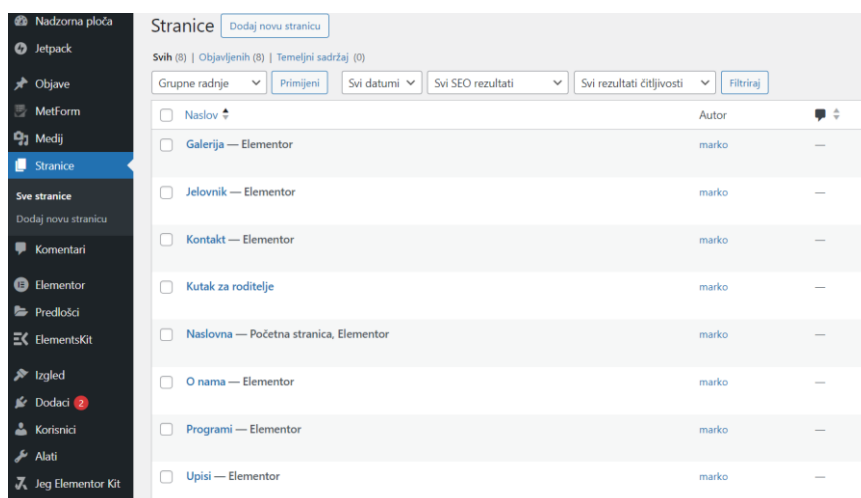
Nadzorna ploča
Jetpack
Objave
MetForm
Medij
Stranice
Sve stranice
Dodaj novu stranicu
Komentari
Elementor
Predlošci
ElementsKit
Izgled
Dodaci 2
Korisnici
Alati
Jeg Elementor Kit

Stranice Dodaj novu stranicu

Svih (8) | Objavljenih (8) | Temeljni sadržaj (0)

Grupne radnje Primijeni Svi datumi Svi SEO rezultati Svi rezultati čitljivosti Filtriraj

| Naslov | Autor | |
|---|---|---|
| Galerija — Elementor | marko | — |
| Jelovnik — Elementor | marko | — |
| Kontakt — Elementor | marko | — |
| Kutak za roditelje | marko | — |
| Naslovna — Početna stranica, Elementor | marko | — |
| O nama — Elementor | marko | — |
| Programi — Elementor | marko | — |
| Upisi — Elementor | marko | — |